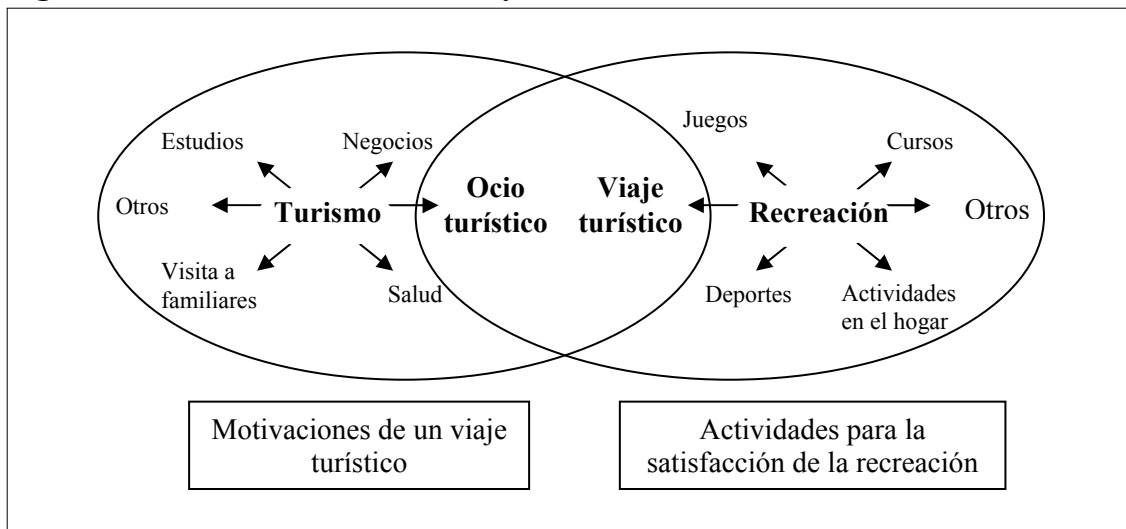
Estudios

Negocios

Otros

Turismo

Visita a familiares

Salud

Ocio turístico

Viaje turístico

Juegos

Cursos

Recreación

Otros

Deportes

Actividades en el hogar

Motivaciones de un viaje turístico

Actividades para la satisfacción de la recreación